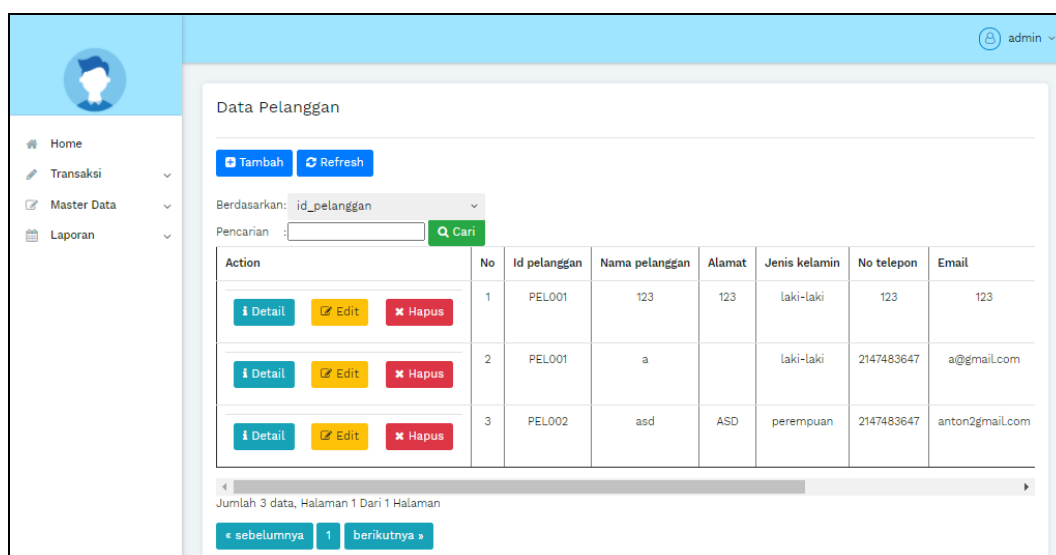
admin

Home
Transaksi
Master Data
Laporan

Data Pelanggan

Tambah Refresh

Berdasarkan: id_pelanggan

Pencarian : Cari

| Action | No | Id pelanggan | Nama pelanggan | Alamat | Jenis kelamin | No telepon | Email |
|---|---|---|---|---|---|---|---|
| Detail Edit Hapus | 1 | PEL001 | 123 | 123 | laki-laki | 123 | 123 |
| Detail Edit Hapus | 2 | PEL001 | a | | laki-laki | 2147483647 | a@gmail.com |
| Detail Edit Hapus | 3 | PEL002 | asd | ASD | perempuan | 2147483647 | anton2gmail.com |

Jumlah 3 data, Halaman 1 Dari 1 Halaman

« sebelumnya 1 berikutnya »